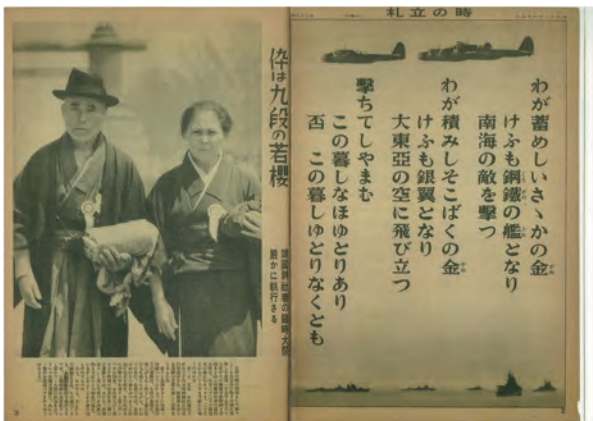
倅は九段の若櫻

靖國神社臨時大祭に参列

時の立札

わが蓄めしいさゝかの金
けふも鋼鐵の艦となり
南海の敵を撃つ
わが積みしそこばくの金
けふも銀翼となり
大東亞の空に飛び立つ
この暮しなほゆとりあり
否 この暮しゆとりなくとも
撃ちてしやまむ

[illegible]